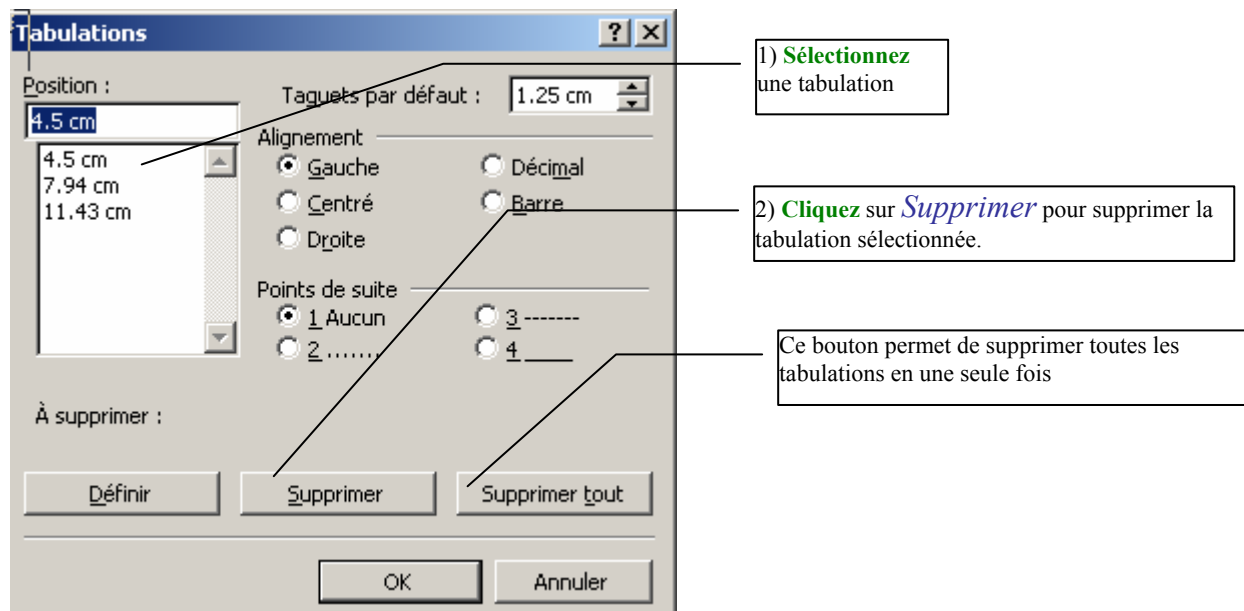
Tabulations

?

Position :

4.5 cm

4.5 cm
7.94 cm
11.43 cm

Taquets par défaut : 1.25 cm

Alignement

Gauche

Décimal

Centré

Barre

Droite

Points de suite

1 Aucun

3 -------

2 .......

4 ____

À supprimer :

Définir

Supprimer

Supprimer tout

OK

Annuler

1) Sélectionnez une tabulation

2) Cliquez sur Supprimer pour supprimer la tabulation sélectionnée.

Ce bouton permet de supprimer toutes les tabulations en une seule fois